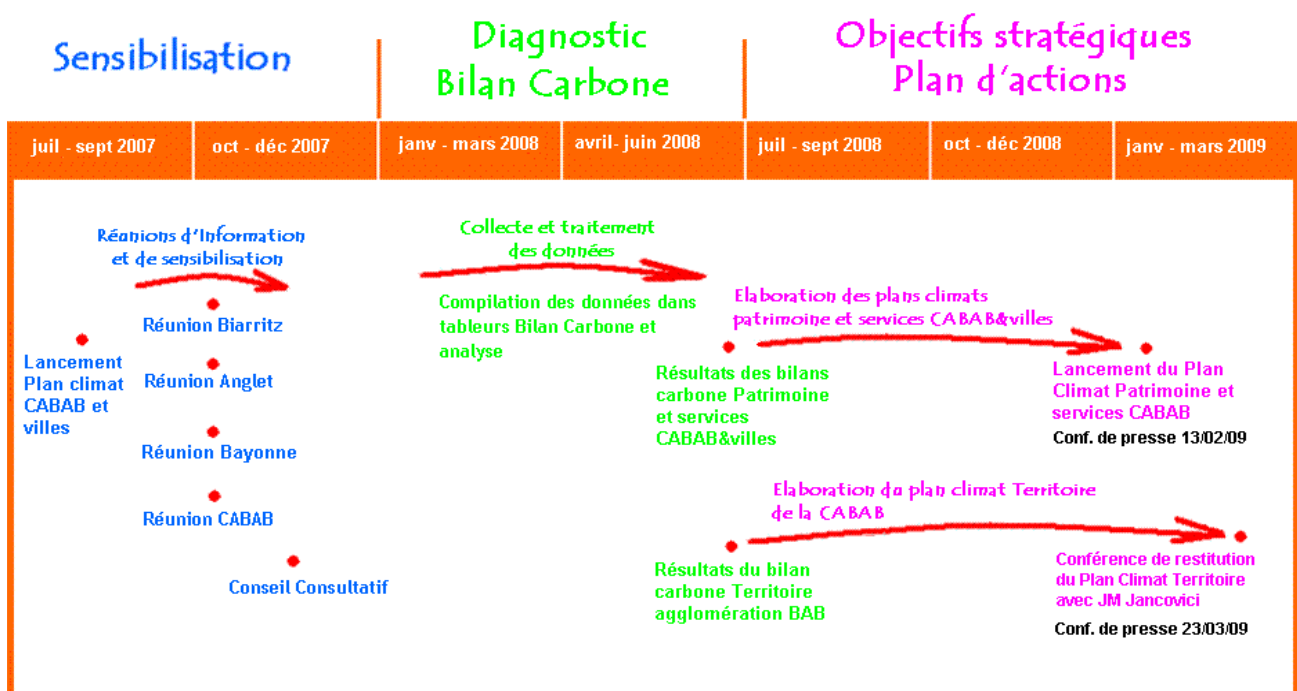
Sensibilisation

Diagnostic Bilan Carbone

Objectifs stratégiques Plan d'actions

| juil - sept 2007 | oct - déc 2007 | janv - mars 2008 | avril- juin 2008 | juil - sept 2008 | oct - déc 2008 | janv - mars 2009 |
|---|---|---|---|---|---|---|

Réunions d'Information et de sensibilisation

Lancement Plan climat CABAB et villes

Réunion Biarritz

Réunion Anglet

Réunion Bayonne

Réunion CABAB

Conseil Consultatif

Collecte et traitement des données

Compilation des données dans tableurs Bilan Carbone et analyse

Elaboration des plans climats patrimoine et services CABAB&villes

Résultats des bilans carbone Patrimoine et services CABAB&villes

Lancement du Plan Climat Patrimoine et services CABAB

Conf. de presse 13/02/09

Elaboration du plan climat Territoire de la CABAB

Résultats du bilan carbone Territoire agglomération BAB

Conférence de restitution du Plan Climat Territoire avec JM Jancovici

Conf. de presse 23/03/09